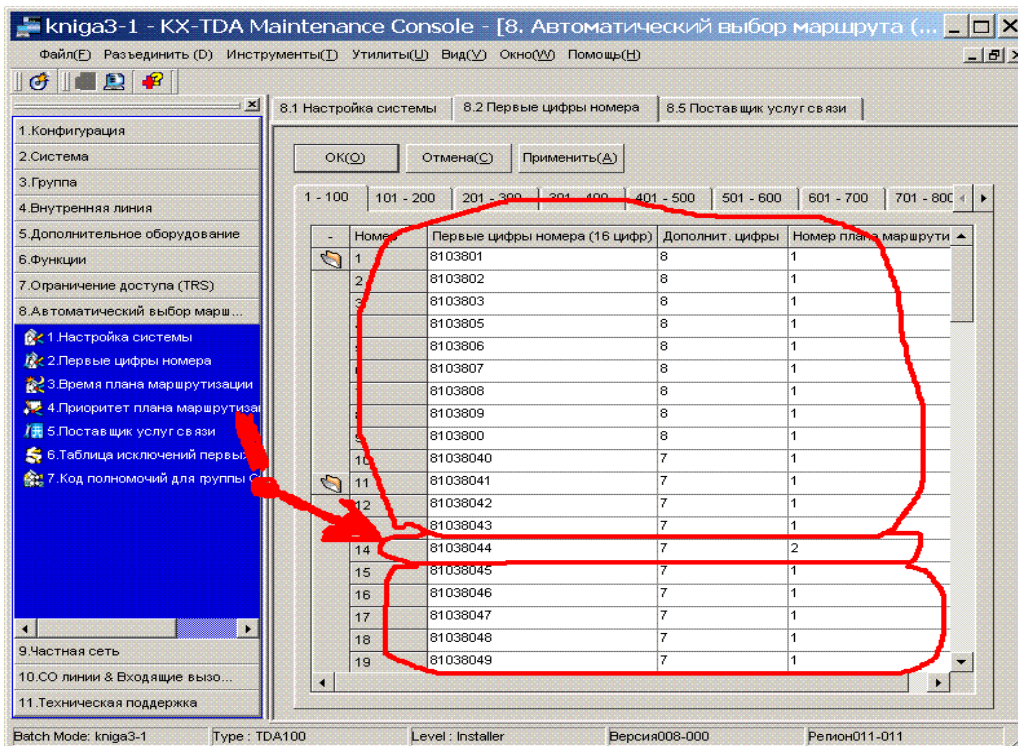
kniga3-1 - KX-TDA Maintenance Console - [8. Автоматический выбор маршрута (...

Файл(F) Разъединить (D) Инструменты(T) Утилиты(U) Вид(V) Окно(W) Помощь(H)

1.Конфигурация
2.Система
3.Группа
4.Внутренняя линия
5.Дополнительное оборудование
6.Функции
7.Ограничение доступа (TRS)
8.Автоматический выбор марш...
1.Настройка системы
2.Первые цифры номера
3.Время плана маршрутизации
4.Приоритет плана маршрутиза
5.Поставщик услуг связи
6.Таблица исключений первых
7.Код полномочий для группы
9.Частная сеть
10.CO линии & Входящие вызо...
11.Техническая поддержка

8.1 Настройка системы | 8.2 Первые цифры номера | 8.5 Поставщик услуг связи

OK(O) | Отмена(C) | Применить(A)

1 - 100 | 101 - 200 | 201 - 300 | 301 - 400 | 401 - 500 | 501 - 600 | 601 - 700 | 701 - 800

| - | Номер | Первые цифры номера (16 цифр) | Дополнит. цифры | Номер плана маршрути |
|---|---|---|---|---|
| | 1 | 8103801 | 8 | 1 |
| | 2 | 8103802 | 8 | 1 |
| | 3 | 8103803 | 8 | 1 |
| | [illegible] | 8103805 | 8 | 1 |
| | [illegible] | 8103806 | 8 | 1 |
| | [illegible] | 8103807 | 8 | 1 |
| | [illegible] | 8103808 | 8 | 1 |
| | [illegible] | 8103809 | 8 | 1 |
| | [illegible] | 8103800 | 8 | 1 |
| | 10 | 81038040 | 7 | 1 |
| | 11 | 81038041 | 7 | 1 |
| | 12 | 81038042 | 7 | 1 |
| | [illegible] | 81038043 | 7 | 1 |
| | 14 | 81038044 | 7 | 2 |
| | 15 | 81038045 | 7 | 1 |
| | 16 | 81038046 | 7 | 1 |
| | 17 | 81038047 | 7 | 1 |
| | 18 | 81038048 | 7 | 1 |
| | 19 | 81038049 | 7 | 1 |

Batch Mode: kniga3-1 | Type : TDA100 | Level : Installer | Версия008-000 | Регион011-011